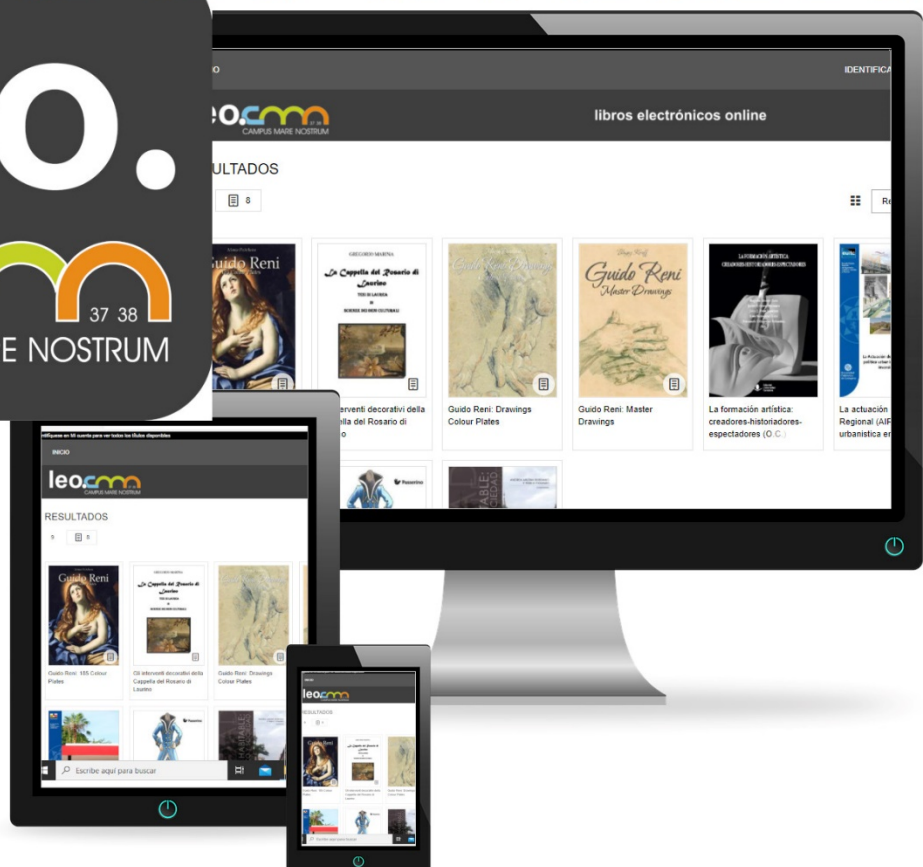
O.

37 38
E NOSTRUM

O

IDENTIFICA

eo.
CAMPUS MARE NOSTRUM

libros electrónicos online

ULTADOS

8

Re

Guido Reni

GREGORIO MARINA
La Cappella del Rosario di Laurino
TESI DI LAUREA
IN
SCIENZE DEI BENI CULTURALI

Guido Reni Drawings

Guido Reni Master Drawings

LA FORMACIÓN ARTÍSTICA
CREADORES-HISTORIADORES-ESPECTADORES

erventi decorativi della pella del Rosario di o

Guido Reni: Drawings Colour Plates

Guido Reni: Master Drawings

La formación artística: creadores-historiadores-espectadores (O.C.)

La actuación Regional (AIP urbanística en

Passerino

Identifíquese en Mi cuenta para ver todos los títulos disponibles

INICIO

leo.
CAMPUS MARE NOSTRUM

RESULTADOS

5

8

Guido Reni

La Cappella del Rosario di Laurino

Guido Reni: 105 Colour Plates

Gli interventi decorativi della Cappella del Rosario di Laurino

Guido Reni: Drawings Colour Plates

Passerino

Escribe aquí para buscar

INICIO

leo.

RESULTADOS